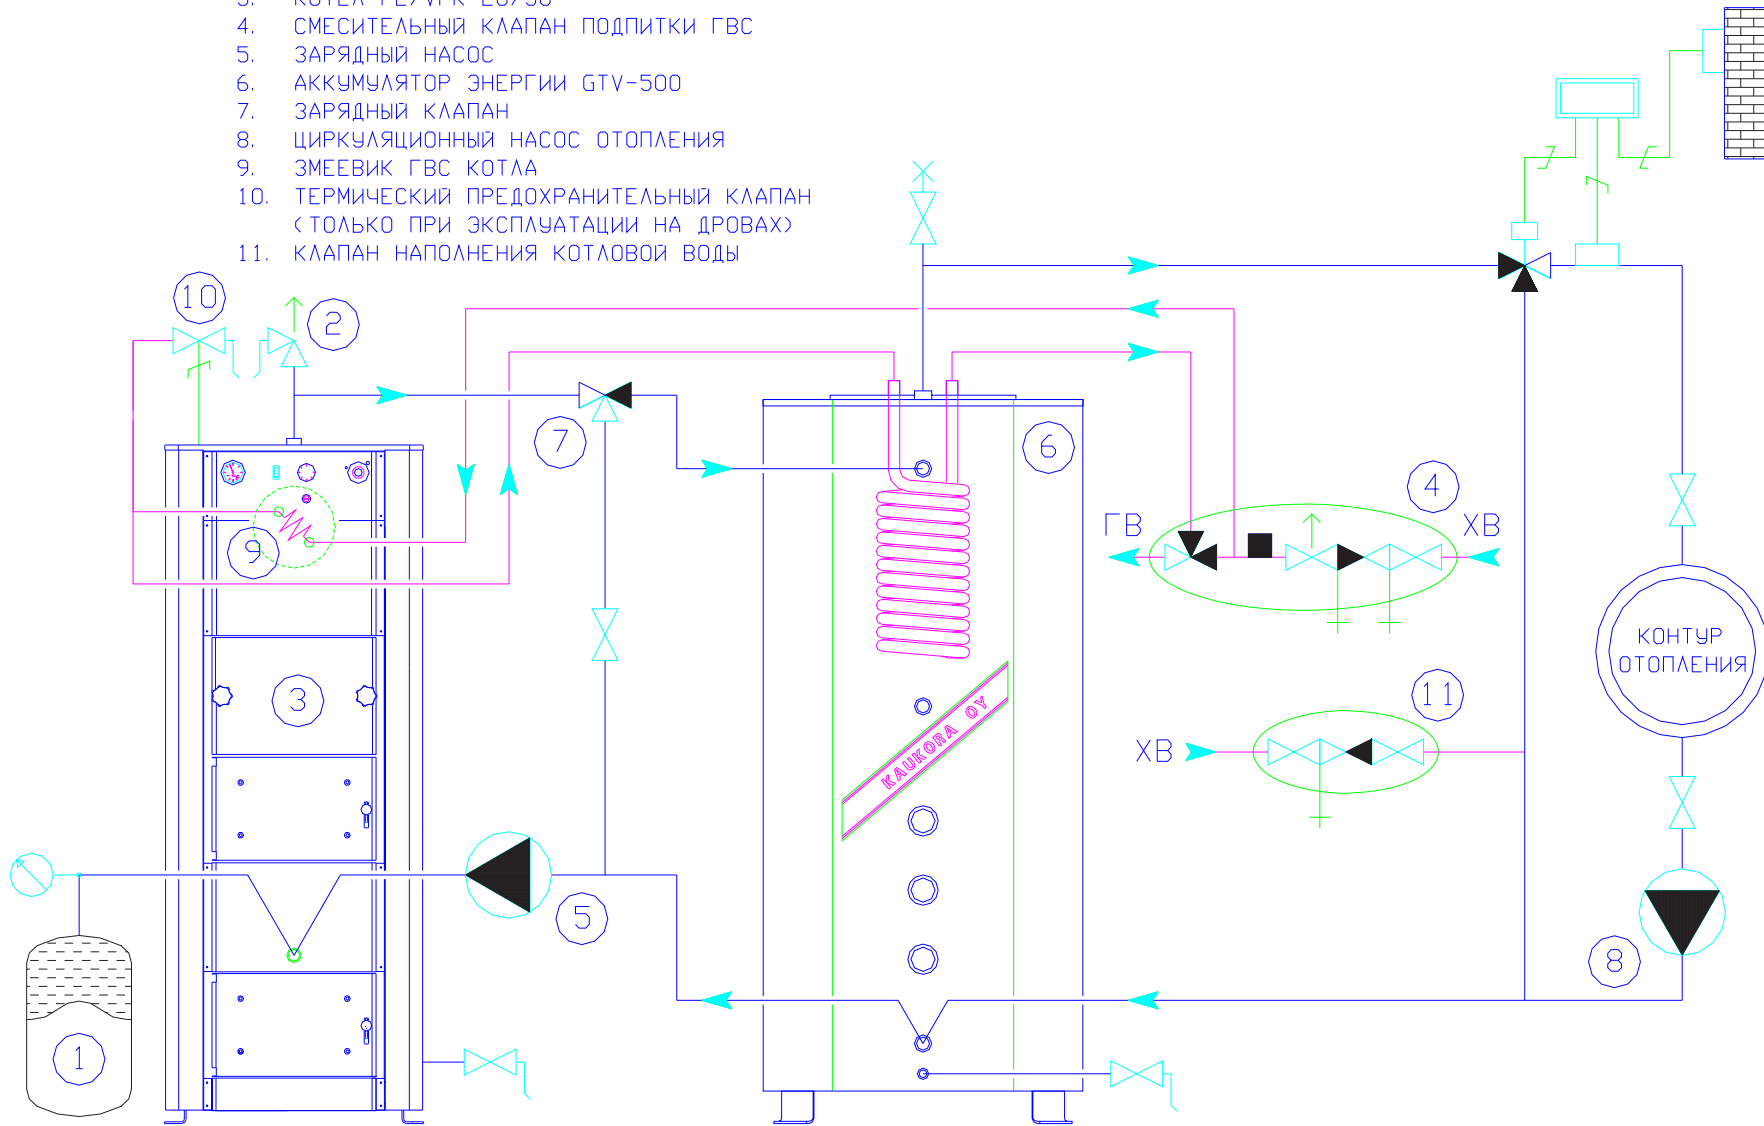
3. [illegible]
4. СМЕСИТЕЛЬНЫЙ КЛАПАН ПОДПИТКИ ГВС
5. ЗАРЯДНЫЙ НАСОС
6. АККУМУЛЯТОР ЭНЕРГИИ GTV-500
7. ЗАРЯДНЫЙ КЛАПАН
8. ЦИРКУЛЯЦИОННЫЙ НАСОС ОТОПЛЕНИЯ
9. ЗМЕЕВИК ГВС КОТЛА
10. ТЕРМИЧЕСКИЙ ПРЕДОХРАНИТЕЛЬНЫЙ КЛАПАН (ТОЛЬКО ПРИ ЭКСПЛУАТАЦИИ НА ДРОВАХ)
11. КЛАПАН НАПОЛНЕНИЯ КОТЛОВОЙ ВОДЫ

10
2
7
6
4
ГВ
ХВ
9
3
11
ХВ
КОНТУР ОТОПЛЕНИЯ
KAUKORA OY
5
8
1